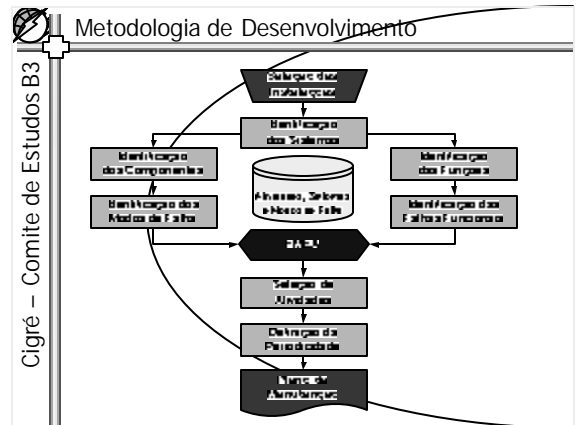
Metodologia de Desenvolvimento

Cigré – Comite de Estudos B3

Seleção das Instalações

Identificação dos Sistemas

Identificação dos Componentes

Identificação das Funções

Ativos, Sistemas e Modos de Falha

Identificação dos Modos de Falha

Identificação das Falhas Funcionais

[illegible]

Seleção de Atividades

Definição da Periodicidade

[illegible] Manutenção